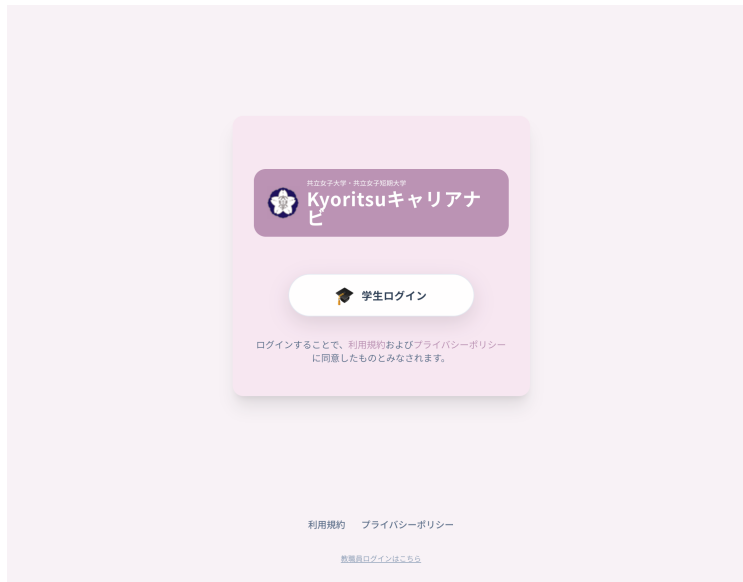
共立女子大学・共立女子短期大学
Kyoritsuキャリアナビ

学生ログイン

ログインすることで、利用規約およびプライバシーポリシーに同意したものとみなされます。

利用規約 プライバシーポリシー

教職員ログインはこちら